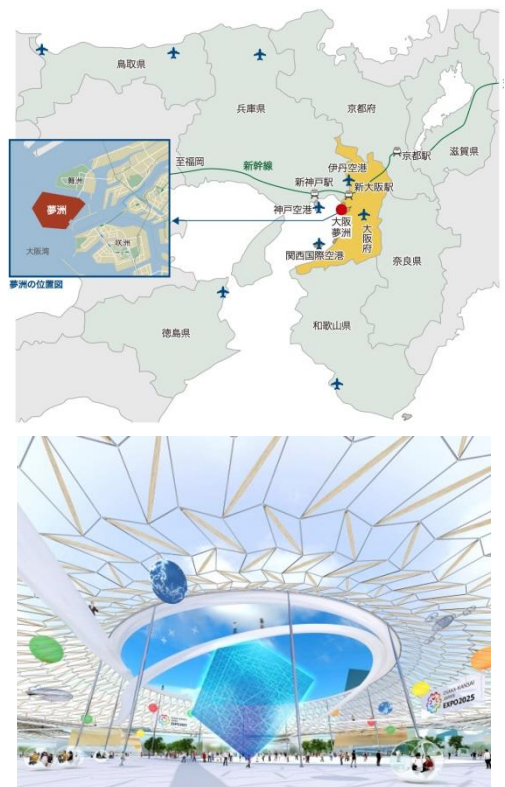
鳥取県

兵庫県

京都府

至福岡

新幹線

伊丹空港

京都駅

滋賀県

新神戸駅

新大阪駅

神戸空港

大阪 夢洲

大阪府

関西国際空港

奈良県

夢洲

舞洲

咲洲

大阪湾

夢洲の位置図

徳島県

和歌山県

OSAKA KANSAI JAPAN EXPO2025